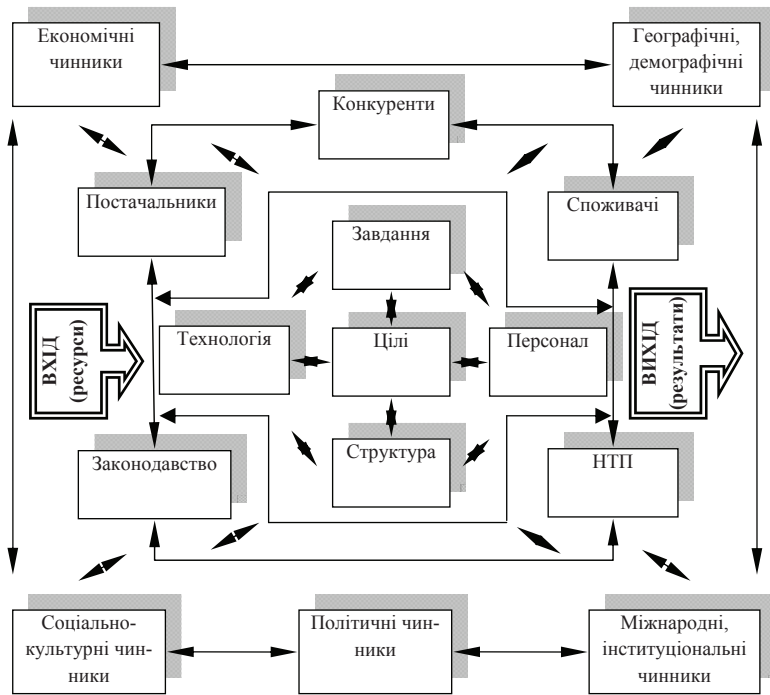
Економічні чинники

Географічні, демографічні чинники

Конкуренти

Постачальники

Споживачі

Завдання

ВХІД (ресурси)

Технологія

Цілі

Персонал

ВИХІД (результати)

Структура

Законодавство

НТП

Соціально-культурні чинники

Політичні чинники

Міжнародні, інституціональні чинники